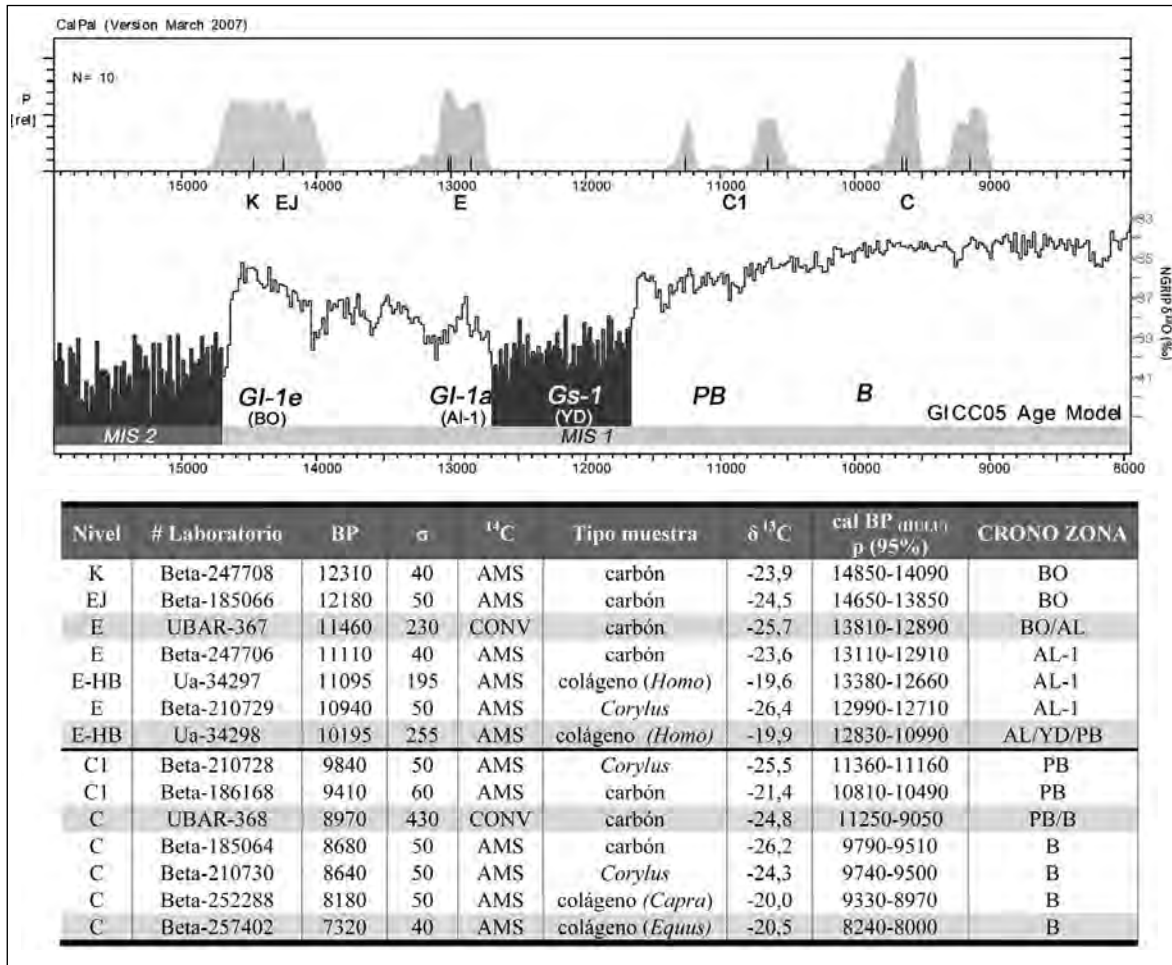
CalPal (Version March 2007)

N= 10

P [rel]

15000 14000 13000 12000 11000 10000 9000

K EJ E C1 C

-33 -35 -37 -39 -41

NGRIP $\delta^{18}O$ (‰)

GI-1e (BO) GI-1a (Al-1) Gs-1 (YD) PB B GICC05 Age Model

MIS 2 MIS 1

15000 14000 13000 12000 11000 10000 9000 8000

| Nivel | # Laboratorio | BP | σ | $^{14}C$ | Tipo muestra | $\delta^{13}C$ | cal BP (HULU) p (95%) | CRONO ZONA |
|---|---|---|---|---|---|---|---|---|
| K | Beta-247708 | 12310 | 40 | AMS | carbón | -23,9 | 14850-14090 | BO |
| EJ | Beta-185066 | 12180 | 50 | AMS | carbón | -24,5 | 14650-13850 | BO |
| E | UBAR-367 | 11460 | 230 | CONV | carbón | -25,7 | 13810-12890 | BO/AL |
| E | Beta-247706 | 11110 | 40 | AMS | carbón | -23,6 | 13110-12910 | AL-1 |
| E-HB | Ua-34297 | 11095 | 195 | AMS | colágeno (*Homo*) | -19,6 | 13380-12660 | AL-1 |
| E | Beta-210729 | 10940 | 50 | AMS | *Corylus* | -26,4 | 12990-12710 | AL-1 |
| E-HB | Ua-34298 | 10195 | 255 | AMS | colágeno (*Homo*) | -19,9 | 12830-10990 | AL/YD/PB |
| C1 | Beta-210728 | 9840 | 50 | AMS | *Corylus* | -25,5 | 11360-11160 | PB |
| C1 | Beta-186168 | 9410 | 60 | AMS | carbón | -21,4 | 10810-10490 | PB |
| C | UBAR-368 | 8970 | 430 | CONV | carbón | -24,8 | 11250-9050 | PB/B |
| C | Beta-185064 | 8680 | 50 | AMS | carbón | -26,2 | 9790-9510 | B |
| C | Beta-210730 | 8640 | 50 | AMS | *Corylus* | -24,3 | 9740-9500 | B |
| C | Beta-252288 | 8180 | 50 | AMS | colágeno (*Capra*) | -20,0 | 9330-8970 | B |
| C | Beta-257402 | 7320 | 40 | AMS | colágeno (*Equus*) | -20,5 | 8240-8000 | B |